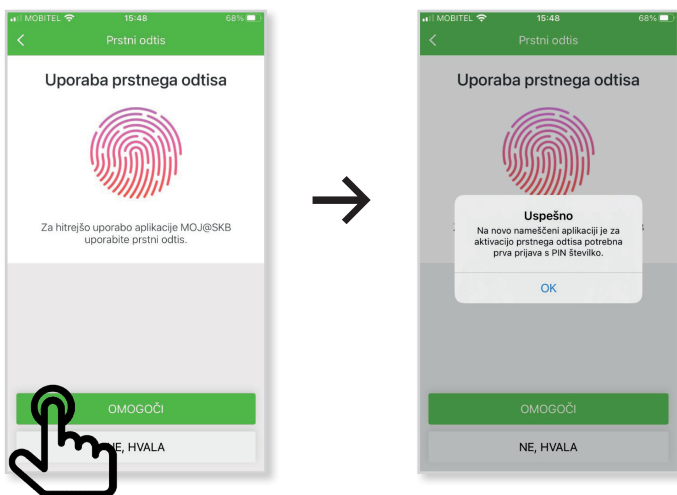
MOBITEL 15:48 68%

Prstni odtis

Uporaba prstnega odtisa

Za hitrejšo uporabo aplikacije MOJ@SKB uporabite prstni odtis.

OMOGOČI

NE, HVALA

MOBITEL 15:48 68%

Prstni odtis

Uporaba prstnega odtisa

Uspešno

Na novo nameščeni aplikaciji je za aktivacijo prstnega odtisa potrebna prva prijava s PIN številko.

OK

OMOGOČI

NE, HVALA